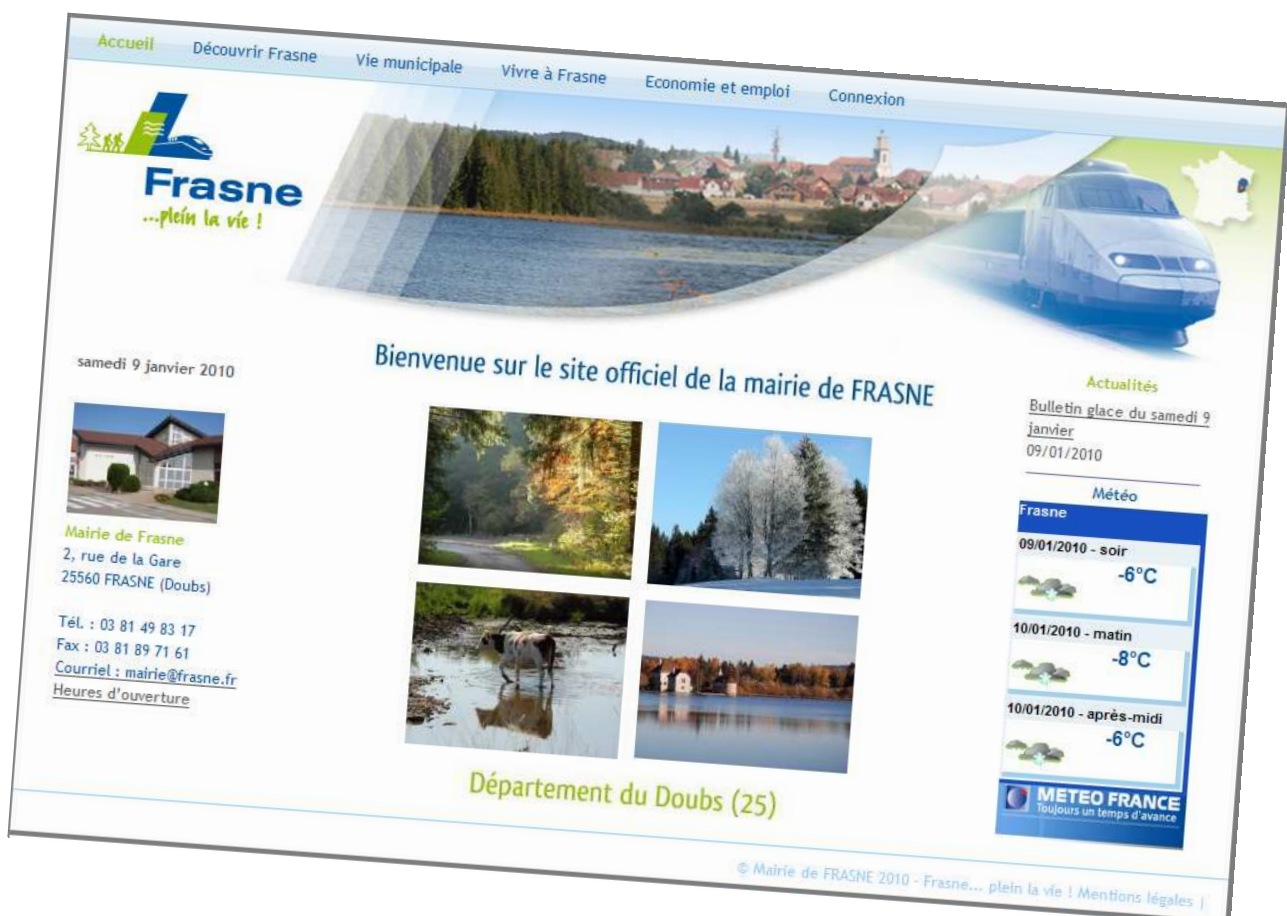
Accueil Découvrir Frasne Vie municipale Vivre à Frasne Economie et emploi Connexion

Frasne
...plein la vie !

samedi 9 janvier 2010

Bienvenue sur le site officiel de la mairie de FRASNE

Mairie de Frasne
2, rue de la Gare
25560 FRASNE (Doubs)

Tél. : 03 81 49 83 17
Fax : 03 81 89 71 61
Courriel : mairie@frasne.fr
Heures d'ouverture

Actualités
Bulletin glace du samedi 9 janvier
09/01/2010

Météo
Frasne
09/01/2010 - soir
-6°C
10/01/2010 - matin
-8°C
10/01/2010 - après-midi
-6°C
METEO FRANCE
Toujours un temps d'avance

Département du Doubs (25)

© Mairie de FRASNE 2010 - Frasne... plein la vie ! Mentions légales |